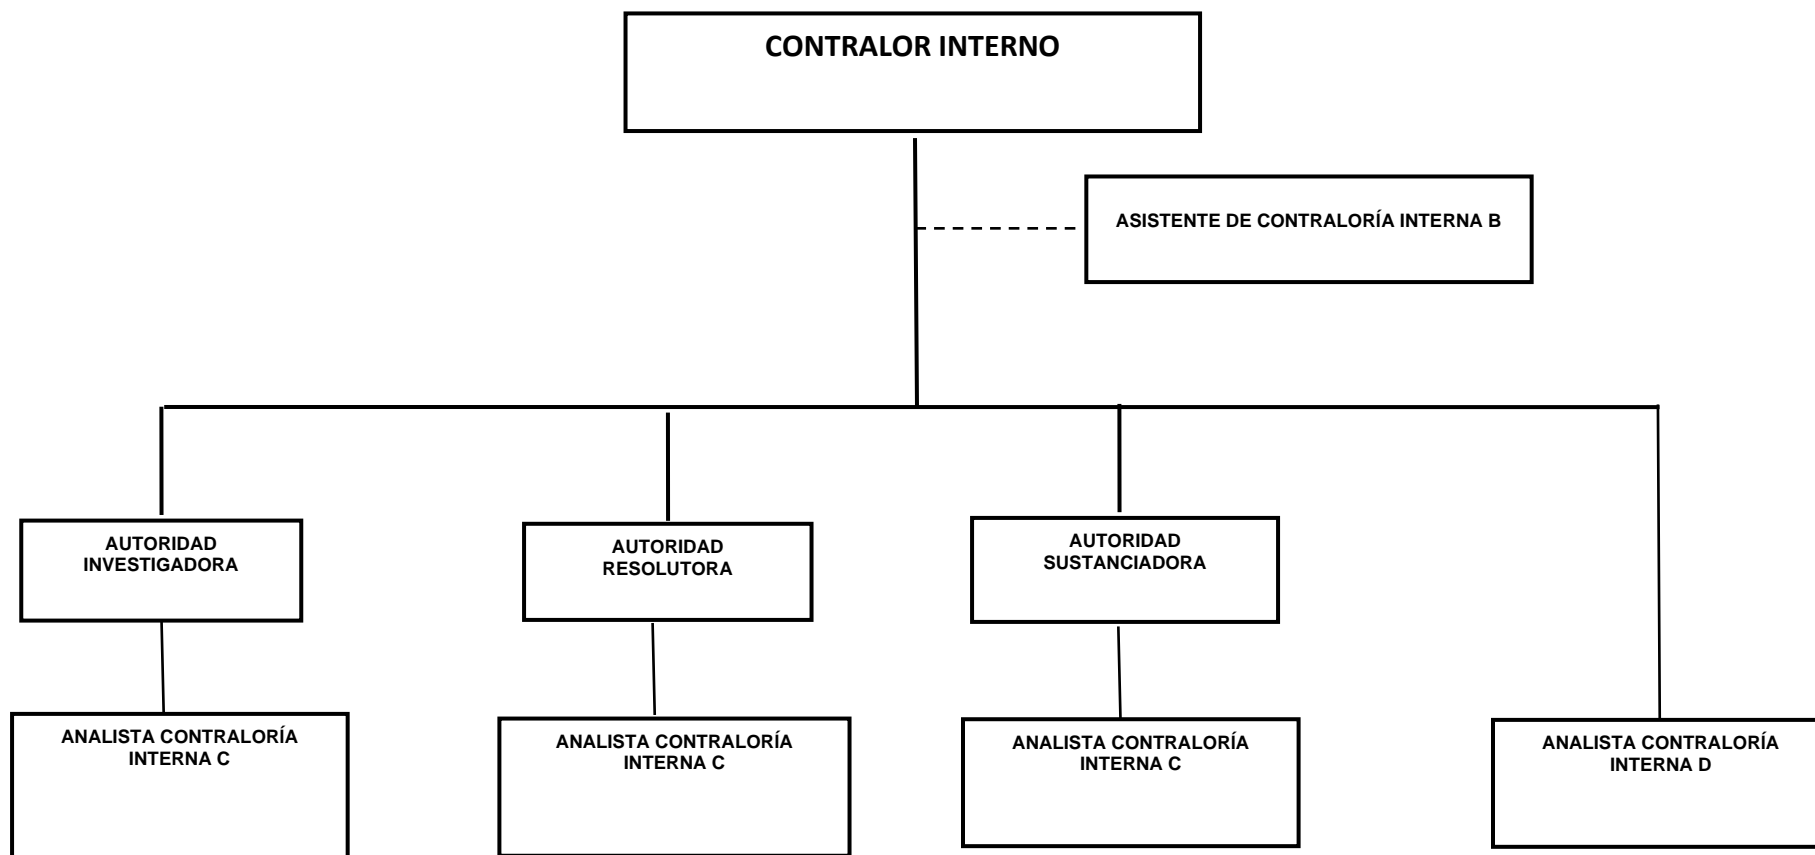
CONTRALOR INTERNO

ASISTENTE DE CONTRALORÍA INTERNA B

AUTORIDAD INVESTIGADORA

AUTORIDAD RESOLUTORA

AUTORIDAD SUSTANCIADORA

ANALISTA CONTRALORÍA INTERNA C

ANALISTA CONTRALORÍA INTERNA C

ANALISTA CONTRALORÍA INTERNA C

ANALISTA CONTRALORÍA INTERNA D